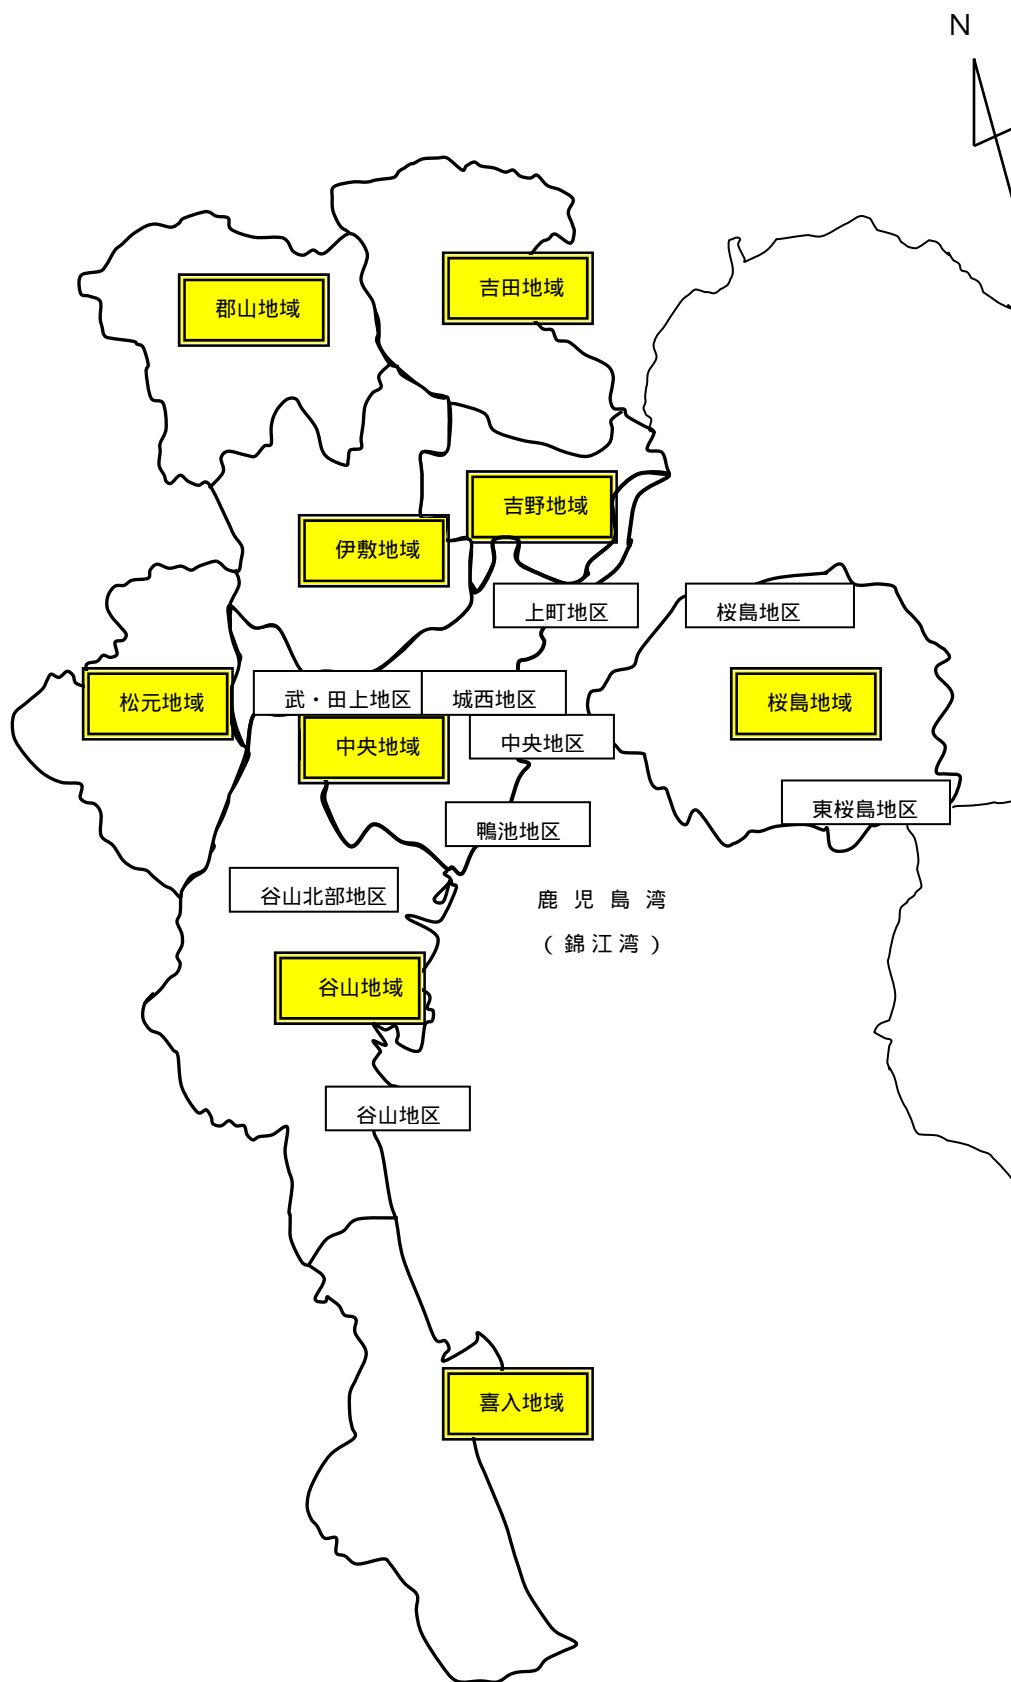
N

郡山地域

吉田地域

吉野地域

伊敷地域

上町地区

桜島地区

松元地域

武・田上地区

城西地区

桜島地域

中央地域

中央地区

東桜島地区

鴨池地区

谷山北部地区

鹿 児 島 湾
（ 錦 江 湾 ）

谷山地域

谷山地区

喜入地域